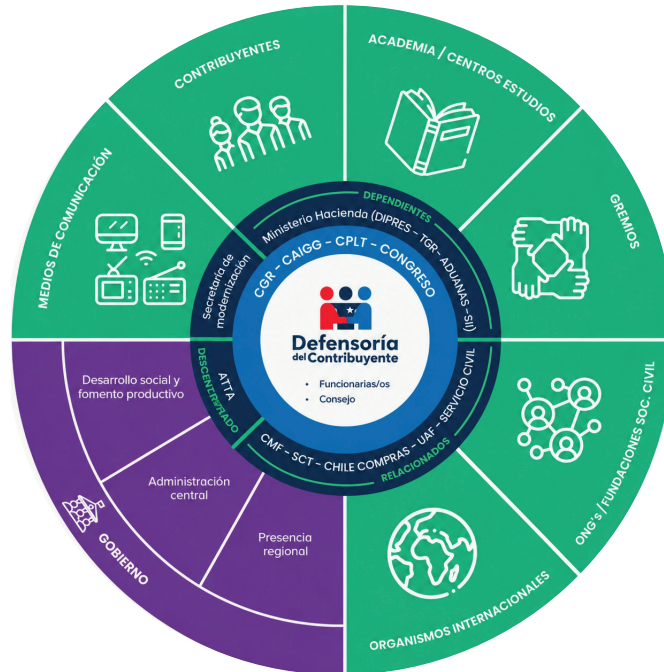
CONTRIBUYENTES

ACADEMIA / CENTROS ESTUDIOS

GREMIOS

ONG's / FUNDACIONES SOC. CIVIL

ORGANISMOS INTERNACIONALES

GOBIERNO

MEDIOS DE COMUNICACIÓN

Desarrollo social y fomento productivo

Administración central

Presencia regional

DEPENDIENTES

Ministerio Hacienda (DIPRES - TGR - ADUANAS - SII)

CGR - CAIGG - CPLT - CONGRESO

Secretaría de modernización

ATTA

DESCENTRALIZADO

CMF - SCT - CHILE COMPRAS - UAF - SERVICIO CIVIL

RELACIONADOS

Defensoría del Contribuyente

• Funcionarias/os
• Consejo